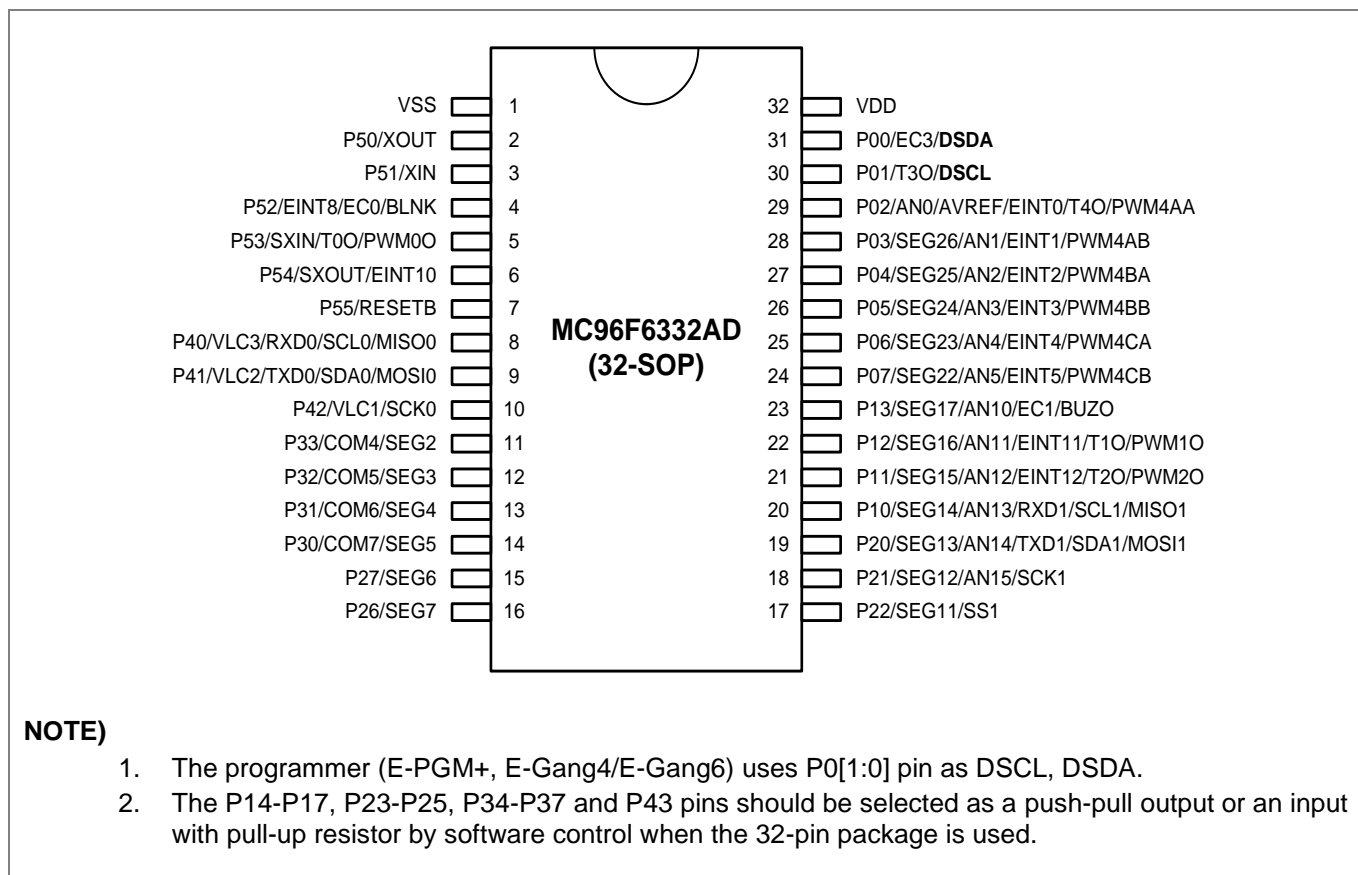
VSS 1
P50/XOUT 2
P51/XIN 3
P52/EINT8/EC0/BLNK 4
P53/SXIN/T0O/PWM0O 5
P54/SXOUT/EINT10 6
P55/RESETB 7
P40/VLC3/RXD0/SCL0/MISO0 8
P41/VLC2/TXD0/SDA0/MOSI0 9
P42/VLC1/SCK0 10
P33/COM4/SEG2 11
P32/COM5/SEG3 12
P31/COM6/SEG4 13
P30/COM7/SEG5 14
P27/SEG6 15
P26/SEG7 16

MC96F6332AD
(32-SOP)

32 VDD
31 P00/EC3/DSDA
30 P01/T3O/DSCL
29 P02/AN0/AVREF/EINT0/T4O/PWM4AA
28 P03/SEG26/AN1/EINT1/PWM4AB
27 P04/SEG25/AN2/EINT2/PWM4BA
26 P05/SEG24/AN3/EINT3/PWM4BB
25 P06/SEG23/AN4/EINT4/PWM4CA
24 P07/SEG22/AN5/EINT5/PWM4CB
23 P13/SEG17/AN10/EC1/BUZO
22 P12/SEG16/AN11/EINT11/T1O/PWM1O
21 P11/SEG15/AN12/EINT12/T2O/PWM2O
20 P10/SEG14/AN13/RXD1/SCL1/MISO1
19 P20/SEG13/AN14/TXD1/SDA1/MOSI1
18 P21/SEG12/AN15/SCK1
17 P22/SEG11/SS1

NOTE)
1. The programmer (E-PGM+, E-Gang4/E-Gang6) uses P0[1:0] pin as DSCL, DSDA.
2. The P14-P17, P23-P25, P34-P37 and P43 pins should be selected as a push-pull output or an input with pull-up resistor by software control when the 32-pin package is used.